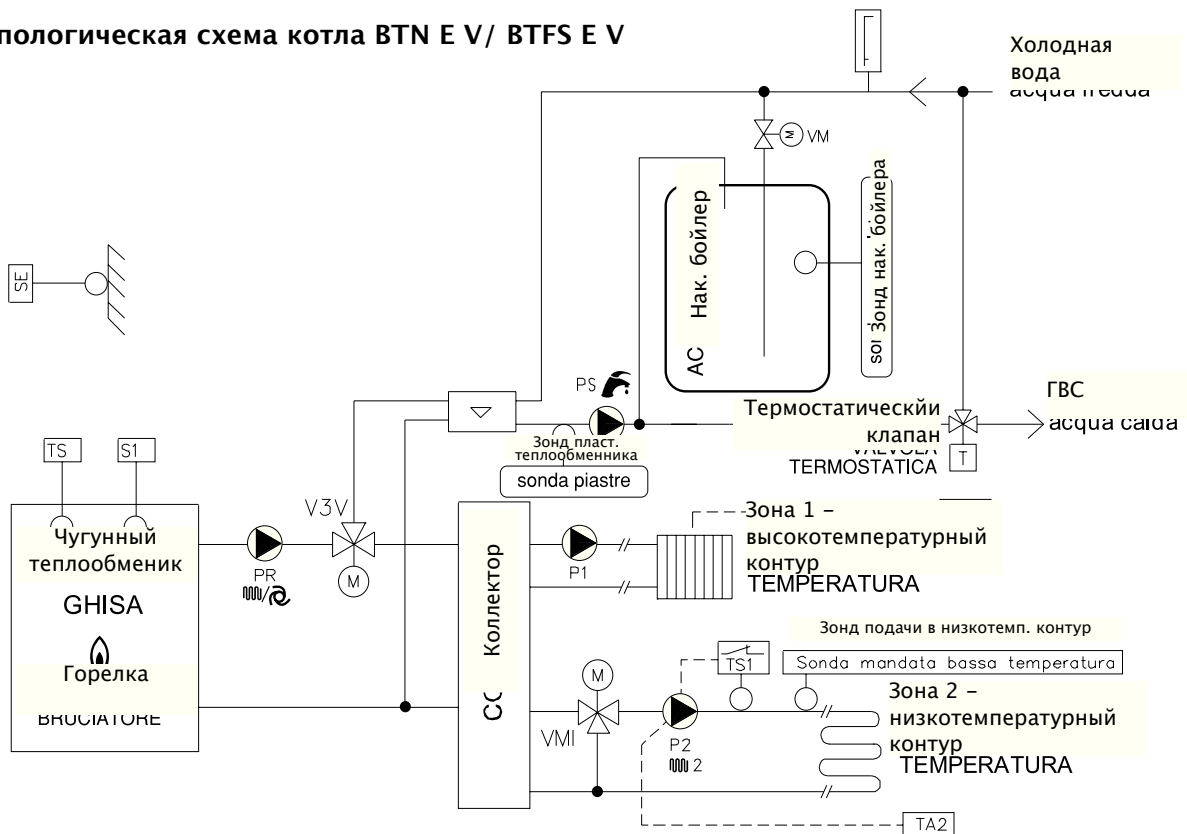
пологическая схема котла BTN E V/ BTFS E V

Холодная вода
acqua fredda

VM

Нак. бойлер
AC

Зонд нак. бойлера
soi

SE

PS

ГВС
acqua calda

Термостатическийи клапан
VALVOLA TERMOSTATICA

T

Зонд пласт. теплообменника
sonda piastre

TS

S1

V3V

M

Чугунный теплообменик
GHISA

PR

Коллектор
CC

P1

Зона 1 – высокотемпературный контур
TEMPERATURA

Зонд подачи в низкотемп. контур
Sonda mandata bassa temperatura

Горелка
BRUCIATORE

M

TS1

VMI

P2
2

Зона 2 – низкотемпературный контур
TEMPERATURA

TA2